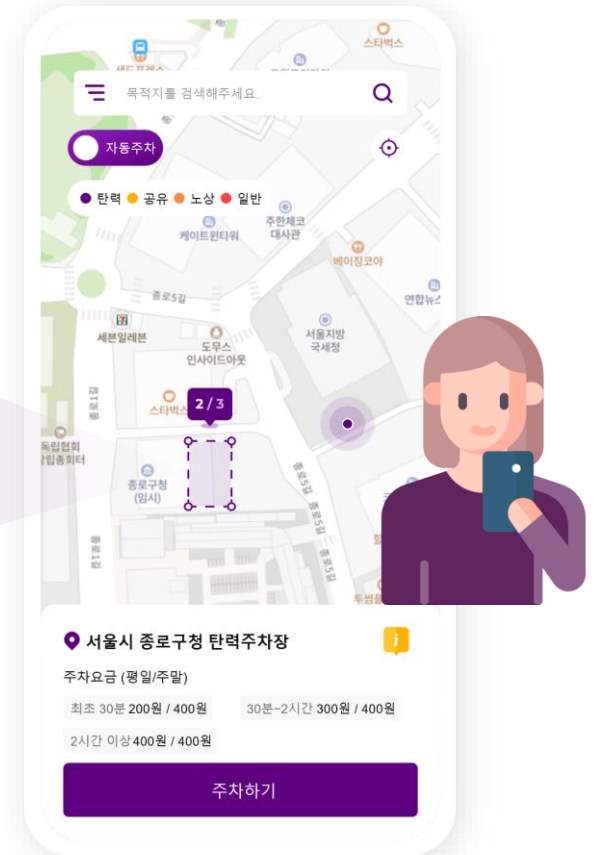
스타벅스

목적지를 검색해주세요.

자동주차

탄력
공유
노상
일반

케이트윈타워
주한체코 대사관
베이징코야
종로5길
연합뉴스
세븐일레븐
도무스 인사이드아웃
서울지방 국세청
스타벅스
2/3
독립협회 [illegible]
종로구청 (임시)
종로5길
종로5길
투썸플

서울시 종로구청 탄력주차장

주차요금 (평일/주말)

최초 30분 200원 / 400원

30분~2시간 300원 / 400원

2시간 이상 400원 / 400원

주차하기